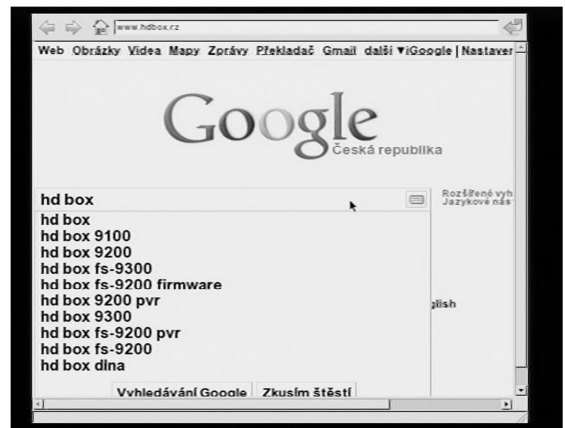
www.hdbox.rz

Web Obrázky Videa Mapy Zprávy Překladač Gmail další ▼iGoogle | Nastaver

Google
Česká republika

hd box

hd box
hd box 9100
hd box 9200
hd box fs-9300
hd box fs-9200 firmware
hd box 9200 pvr
hd box 9300
hd box fs-9200 pvr
hd box fs-9200
hd box dina

Vyhledávání Google Zkusím štěstí

Rozšířené vyh
Jazykové nás

glish